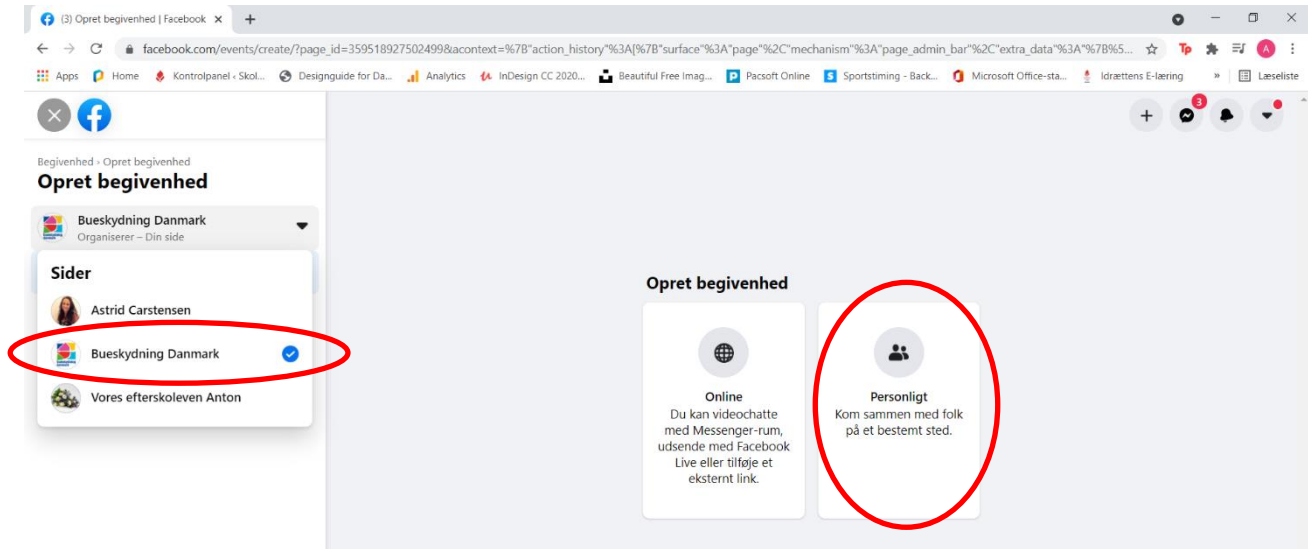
(3) Opret begivenhed | Facebook ×
+
facebook.com/events/create/?page_id=359518927502499&acontext=%7B"action_history"%3A[%7B"surface"%3A"page"%2C"mechanism"%3A"page_admin_bar"%2C"extra_data"%3A"%7B%5...
Tp
A
Apps
Home
Kontrolpanel ‹ Skol...
Designguide for Da...
Analytics
InDesign CC 2020...
Beautiful Free Imag...
Pacsoft Online
Sportstiming - Back...
Microsoft Office-sta...
Idrættens E-læring
»
Læseliste

3

Begivenhed › Opret begivenhed
Opret begivenhed

Bueskydning Danmark
Organiserer – Din side

Sider
Astrid Carstensen
Bueskydning Danmark
Vores efterskoleven Anton

Opret begivenhed

Online
Du kan videochatte med Messenger-rum, udsende med Facebook Live eller tilføje et eksternt link.

Personligt
Kom sammen med folk på et bestemt sted.